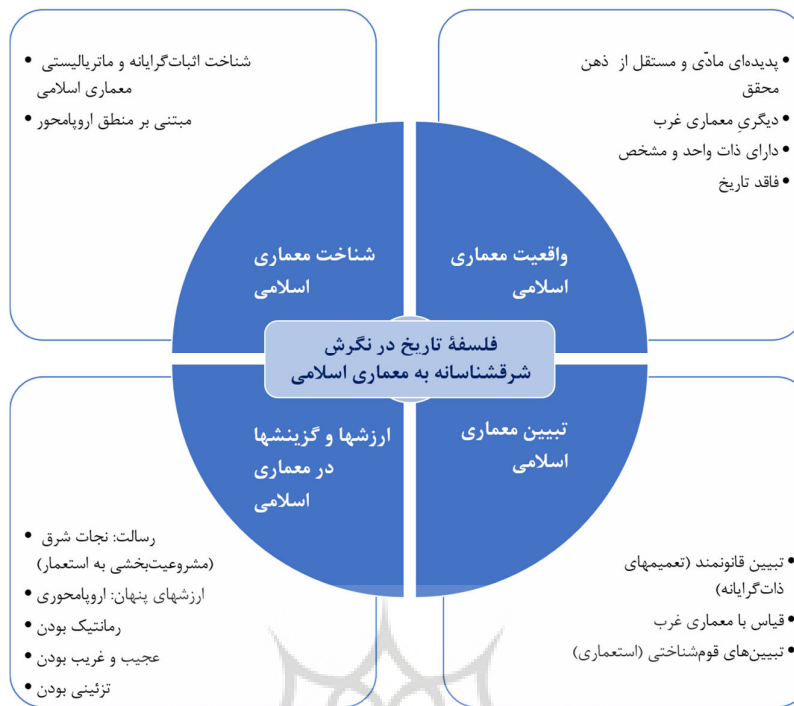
پدیده‌ای مادّی و مستقل از ذهن محقق
دیگریِ معماری غرب
دارای ذات واحد و مشخص
فاقد تاریخ

شناخت اثبات‌گرایانه و ماتریالیستی معماری اسلامی
مبتنی بر منطق اروپامحور

واقعیت معماری اسلامی

شناخت معماری اسلامی

فلسفهٔ تاریخ در نگرش شرقشناسانه به معماری اسلامی

تبیین معماری اسلامی

ارزشها و گزینشها در معماری اسلامی

تبیین قانونمند (تعمیمهای ذات‌گرایانه)
قیاس با معماری غرب
تبیین‌های قوم‌شناختی (استعماری)

رسالت: نجات شرق (مشروعیت‌بخشی به استعمار)
ارزشهای پنهان: اروپامحوری
رمانتیک بودن
عجیب و غریب بودن
تزئینی بودن